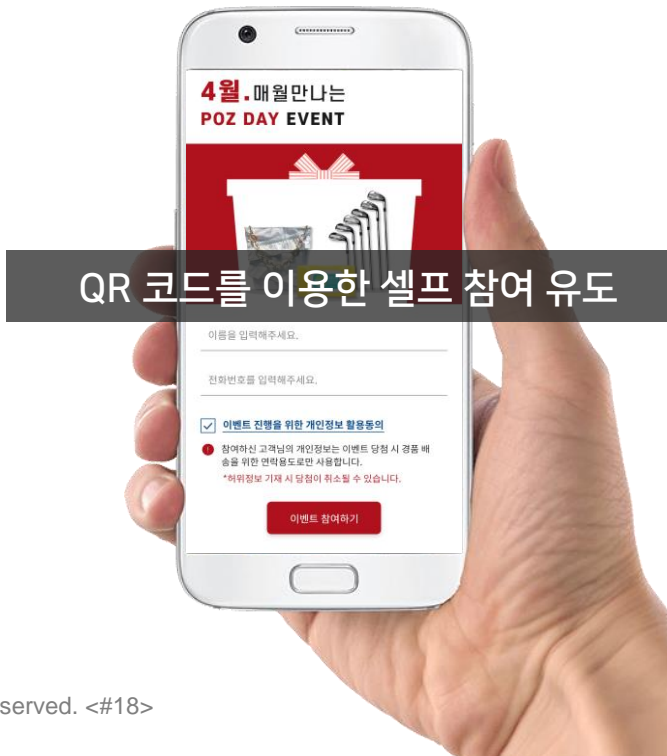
4월. 매월만나는
POZ DAY EVENT

QR 코드를 이용한 셀프 참여 유도

이름을 입력해주세요.

전화번호를 입력해주세요.

이벤트 진행을 위한 개인정보 활용동의

참여하신 고객님의 개인정보는 이벤트 당첨 시 경품 배송을 위한 연락용도로만 사용합니다.

*허위정보 기재 시 당첨이 취소될 수 있습니다.

이벤트 참여하기

served. <#18>